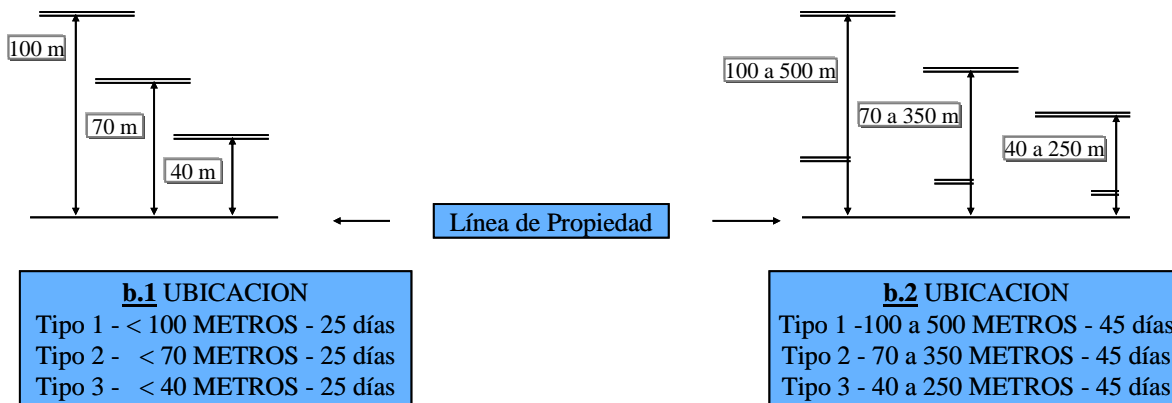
100 m

70 m

40 m

100 a 500 m

70 a 350 m

40 a 250 m

Línea de Propiedad

**b.1** UBICACION
Tipo 1 - < 100 METROS - 25 días
Tipo 2 - < 70 METROS - 25 días
Tipo 3 - < 40 METROS - 25 días

**b.2** UBICACION
Tipo 1 -100 a 500 METROS - 45 días
Tipo 2 - 70 a 350 METROS - 45 días
Tipo 3 - 40 a 250 METROS - 45 días